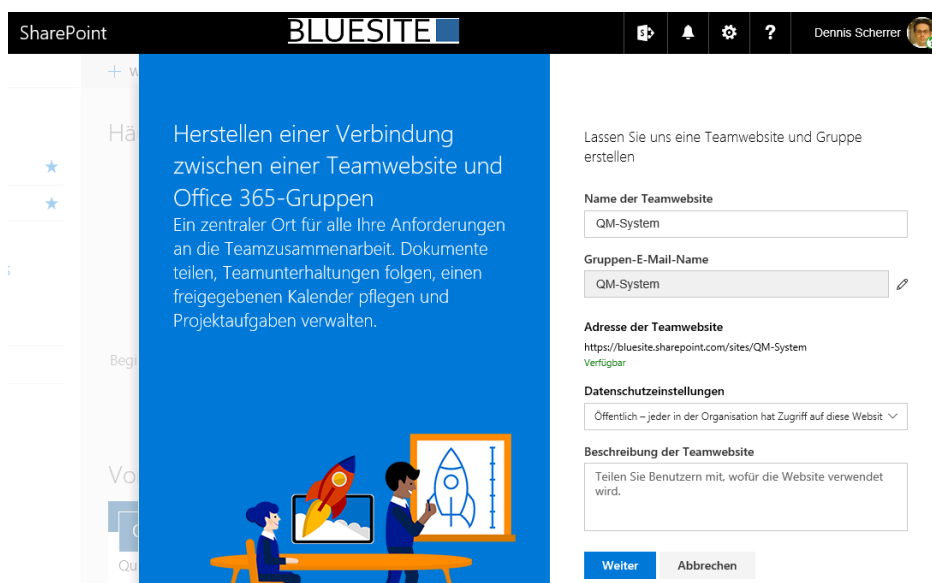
SharePoint BLUESITE Dennis Scherrer

+ w

Hä

Begi

Vo

Qu

Herstellen einer Verbindung zwischen einer Teamwebsite und Office 365-Gruppen

Ein zentraler Ort für alle Ihre Anforderungen an die Teamzusammenarbeit. Dokumente teilen, Teamunterhaltungen folgen, einen freigegebenen Kalender pflegen und Projektaufgaben verwalten.

Lassen Sie uns eine Teamwebsite und Gruppe erstellen

Name der Teamwebsite

QM-System

Gruppen-E-Mail-Name

QM-System

Adresse der Teamwebsite

https://bluesite.sharepoint.com/sites/QM-System

Verfügbar

Datenschutzeinstellungen

Öffentlich – jeder in der Organisation hat Zugriff auf diese Websit

Beschreibung der Teamwebsite

Teilen Sie Benutzern mit, wofür die Website verwendet wird.

Weiter Abbrechen